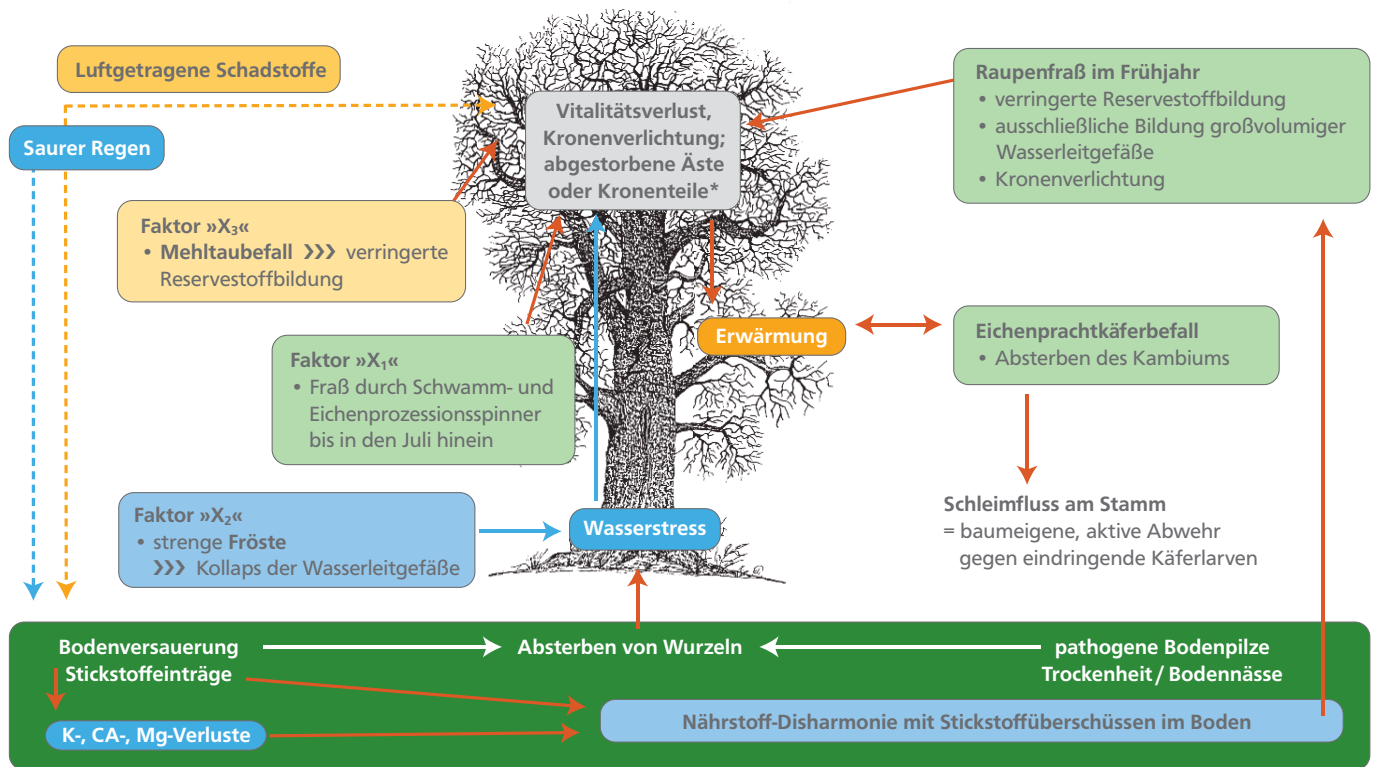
Luftgetragene Schadstoffe

Saurer Regen

Vitalitätsverlust, Kronenverlichtung; abgestorbene Äste oder Kronenteile*

Raupenfraß im Frühjahr
• verringerte Reservestoffbildung
• ausschließliche Bildung großvolumiger Wasserleitgefäße
• Kronenverlichtung

Faktor »$X_3$«
• Mehltaubefall ››› verringerte Reservestoffbildung

Erwärmung

Eichenprachtkäferbefall
• Absterben des Kambiums

Faktor »$X_1$«
• Fraß durch Schwamm- und Eichenprozessionsspinner bis in den Juli hinein

Schleimfluss am Stamm
= baumeigene, aktive Abwehr gegen eindringende Käferlarven

Faktor »$X_2$«
• strenge Fröste
››› Kollaps der Wasserleitgefäße

Wasserstress

Bodenversauerung
Stickstoffeinträge

Absterben von Wurzeln

pathogene Bodenpilze
Trockenheit / Bodennässe

K-, CA-, Mg-Verluste

Nährstoff-Disharmonie mit Stickstoffüberschüssen im Boden